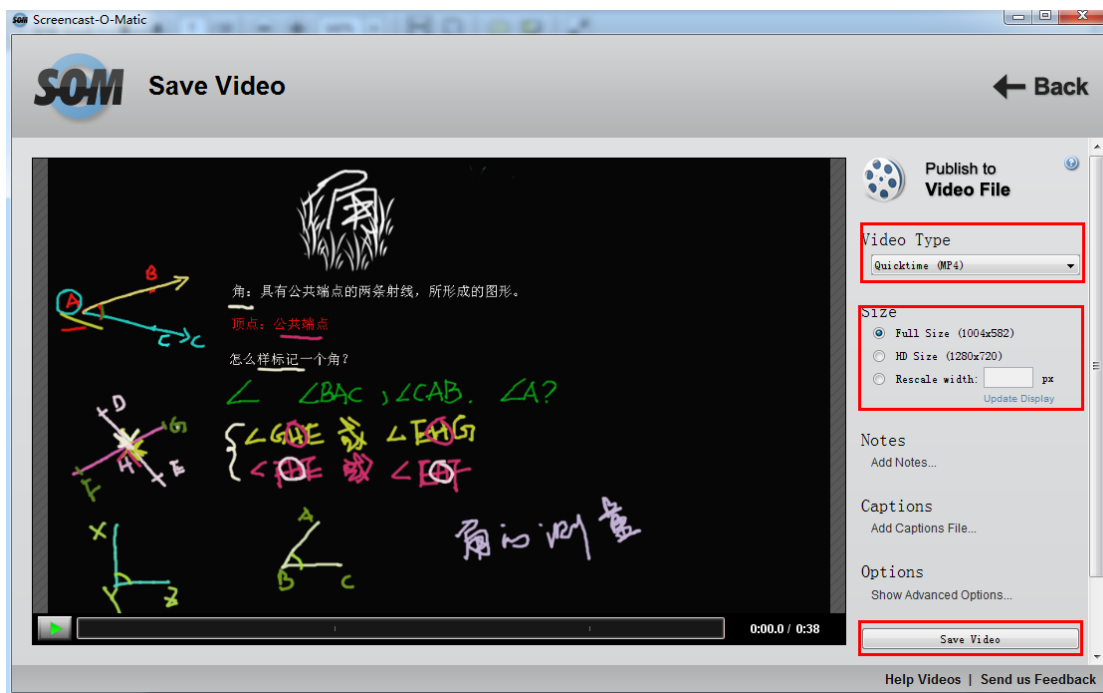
Screencast-O-Matic

SOM Save Video

Back

角：具有公共端点的两条射线，所形成的图形。

顶点：公共端点

怎么样标记一个角？

$\angle$ $\angle BAC$, $\angle CAB$. $\angle A$?

$\angle GHE$ 或 $\angle EHG$

$\angle$ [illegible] 或 $\angle$ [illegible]

角的测量

0:00.0 / 0:38

Publish to Video File

Video Type

Quicktime (MP4)

Size

Full Size (1004x582)

HD Size (1280x720)

Rescale width: px

Update Display

Notes

Add Notes...

Captions

Add Captions File...

Options

Show Advanced Options...

Save Video

Help Videos | Send us Feedback